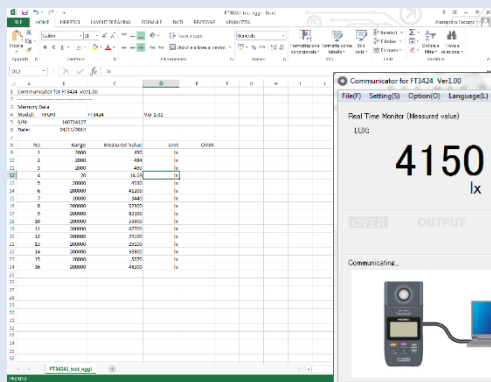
FT3424_test.xlsx - Excel

FILE HOME INSERISCI LAYOUT DI PAGINA FORMULE DATI REVISIONE VISUALIZZA

Alessandro Taccani

Incolla Calibri 11 Testo a capo Unisci e allinea al centro Numerico Formattazione condizionale Formatta come tabella Stili cella Inserisci Elimina Formato Ordina e filtra Trova e seleziona

Appunti Carattere Allineamento Numeri Stili Celle Modifica

D12

| | A | B | C | D | E | F |
|---|---|---|---|---|---|---|
| 1 | Communicator for FT3424 Ver1.00 | | | | | |
| 2 | | | | | | |
| 3 | Memory Data | | | | | |
| 4 | Model | FT3424 | | Ver 1.01 | | |
| 5 | S/N | 160734127 | | | | |
| 6 | Date | 04/11/2014 | | | | |
| 7 | | | | | | |
| 8 | No | Range | Measured Value | Unit | OVER | |
| 9 | 1 | 2000 | 493 | lx | | |
| 10 | 2 | 2000 | 484 | lx | | |
| 11 | 3 | 2000 | 492 | lx | | |
| 12 | 4 | 20 | 14.59 | lx | | |
| 13 | 5 | 20000 | 4330 | lx | | |
| 14 | 6 | 200000 | 41220 | lx | | |
| 15 | 7 | 20000 | 8440 | lx | | |
| 16 | 8 | 200000 | 57350 | lx | | |
| 17 | 9 | 200000 | 92300 | lx | | |
| 18 | 10 | 200000 | 16900 | lx | | |
| 19 | 11 | 200000 | 47350 | lx | | |
| 20 | 12 | 200000 | 25100 | lx | | |
| 21 | 13 | 200000 | 29100 | lx | | |
| 22 | 14 | 200000 | 55900 | lx | | |
| 23 | 15 | 20000 | 5370 | lx | | |
| 24 | 16 | 200000 | 46200 | lx | | |

FT3424_test.xlsx

PRONTO

Communicator for FT3424 Ver1.00

File(F) Setting(S) Option(O) Language(L)

Real Time Monitor (Measured value)

LUX:

4150

lx

OVER OUTPUT

Communicating...